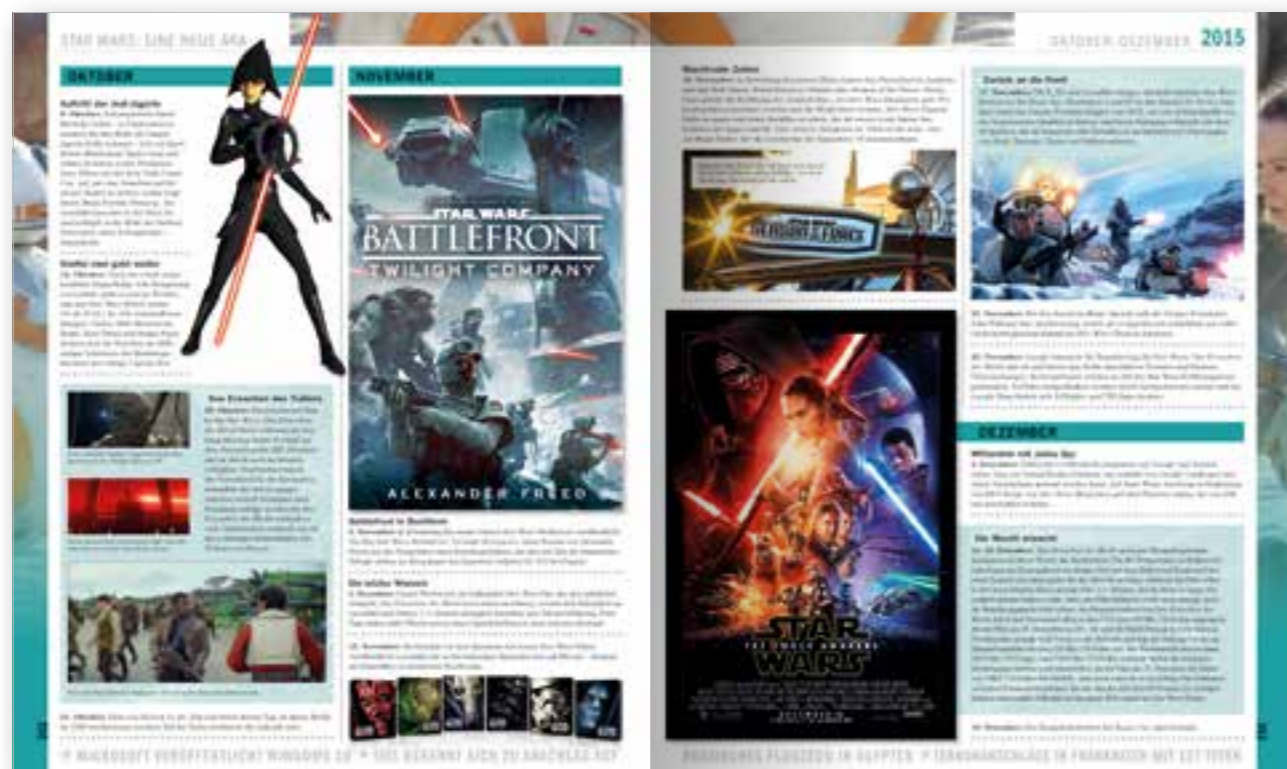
STAR WARS: EINE NEUE ÄRA

OKTOBER

Aufbruch der Jedi-Jägerin

Schritt noch geht weiter

NOVEMBER

STAR WARS
BATTLEFRONT
TWILIGHT COMPANY
ALEXANDER FREED

Battlefront in Buchform

Die letzten Wessen

Das Erwachen des Trailers

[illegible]

OKTOBER – DEZEMBER 2015

Wegbrechende Zeiten

BATTLEFRONT

STAR WARS
THE FORCE AWAKENS

Zurück an die Front

DEZEMBER

Willkommen mit Jakku-Spy

Die Macht erwacht

+ MICROSOFT VERÖFFENTLICHT WINDOWS 10 + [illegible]

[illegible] FLUGZEUG IN ÄGYPTEN + TERRORANSCHLÄGE IN FRANKREICH MIT 137 TOTEN